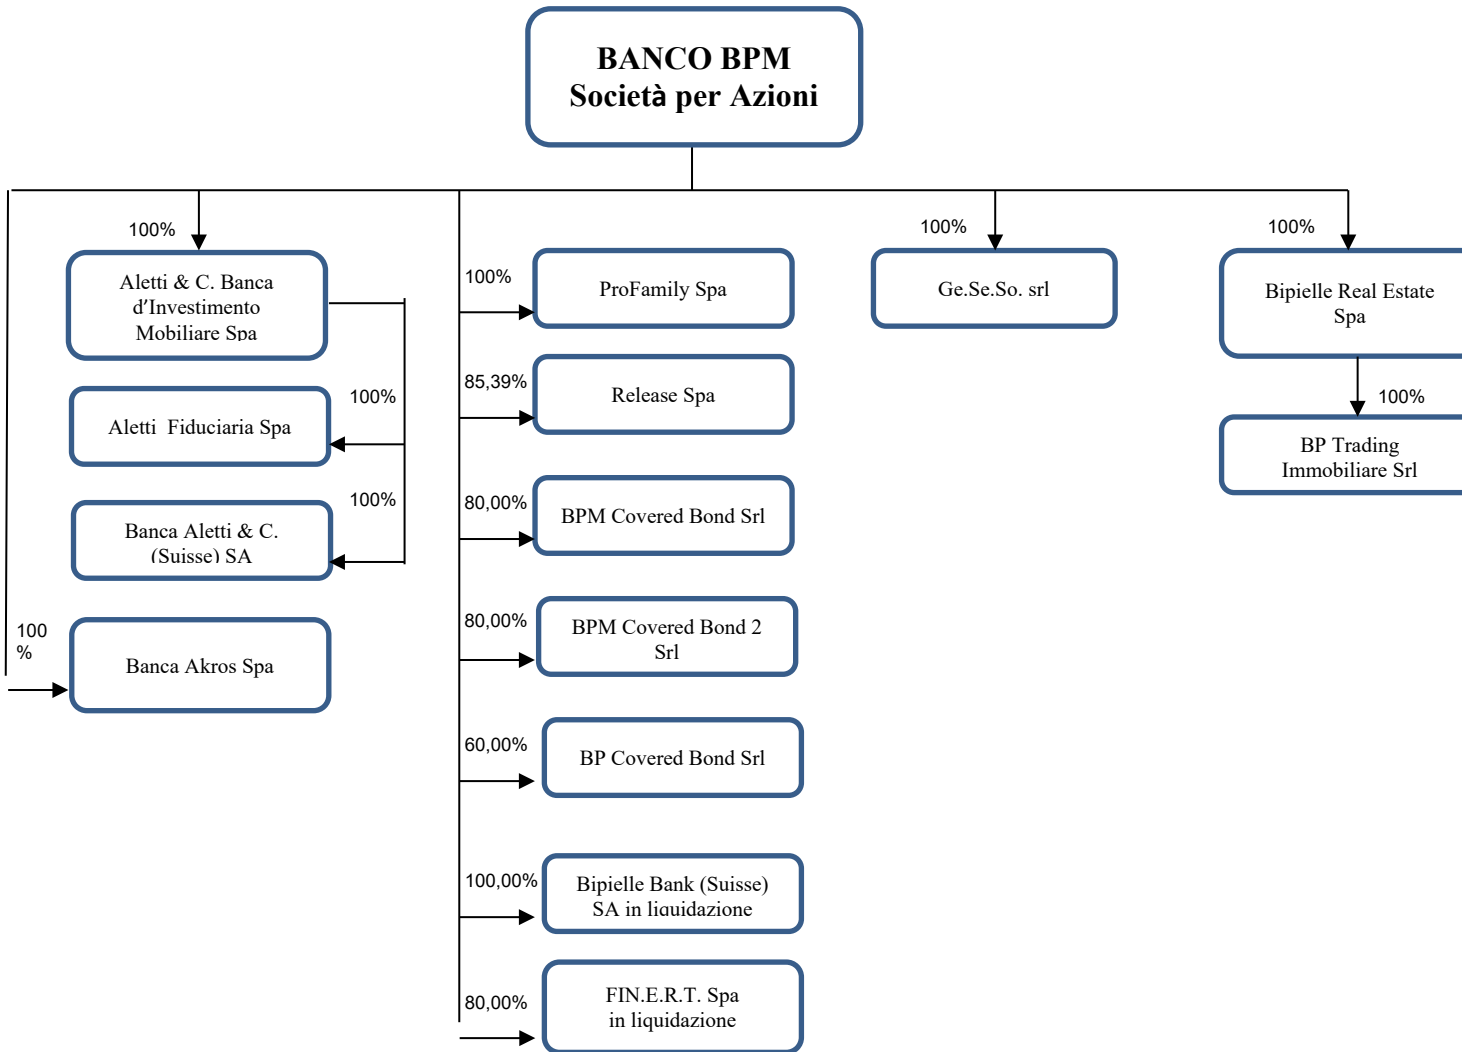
BANCO BPM
Società per Azioni

100%

Aletti & C. Banca d'Investimento Mobiliare Spa

100%

Aletti Fiduciaria Spa

100%

Banca Aletti & C. (Suisse) SA

100 %

Banca Akros Spa

100%

ProFamily Spa

85,39%

Release Spa

80,00%

BPM Covered Bond Srl

80,00%

BPM Covered Bond 2 Srl

60,00%

BP Covered Bond Srl

100,00%

Bipielle Bank (Suisse) SA in liquidazione

80,00%

FIN.E.R.T. Spa in liquidazione

100%

Ge.Se.So. srl

100%

Bipielle Real Estate Spa

100%

BP Trading Immobiliare Srl